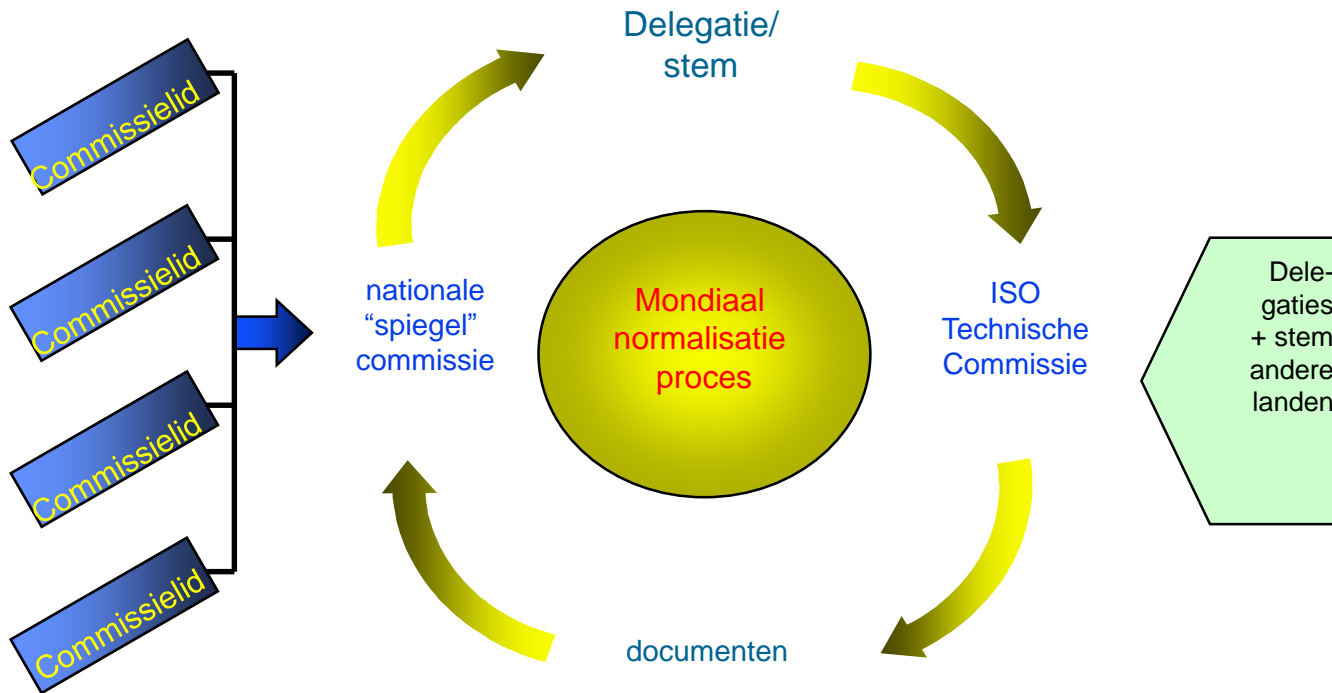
Commissielid

Commissielid

Commissielid

Commissielid

Delegatie/ stem

nationale "spiegel" commissie

Mondiaal normalisatie proces

ISO Technische Commissie

Delegaties + stem andere landen

documenten